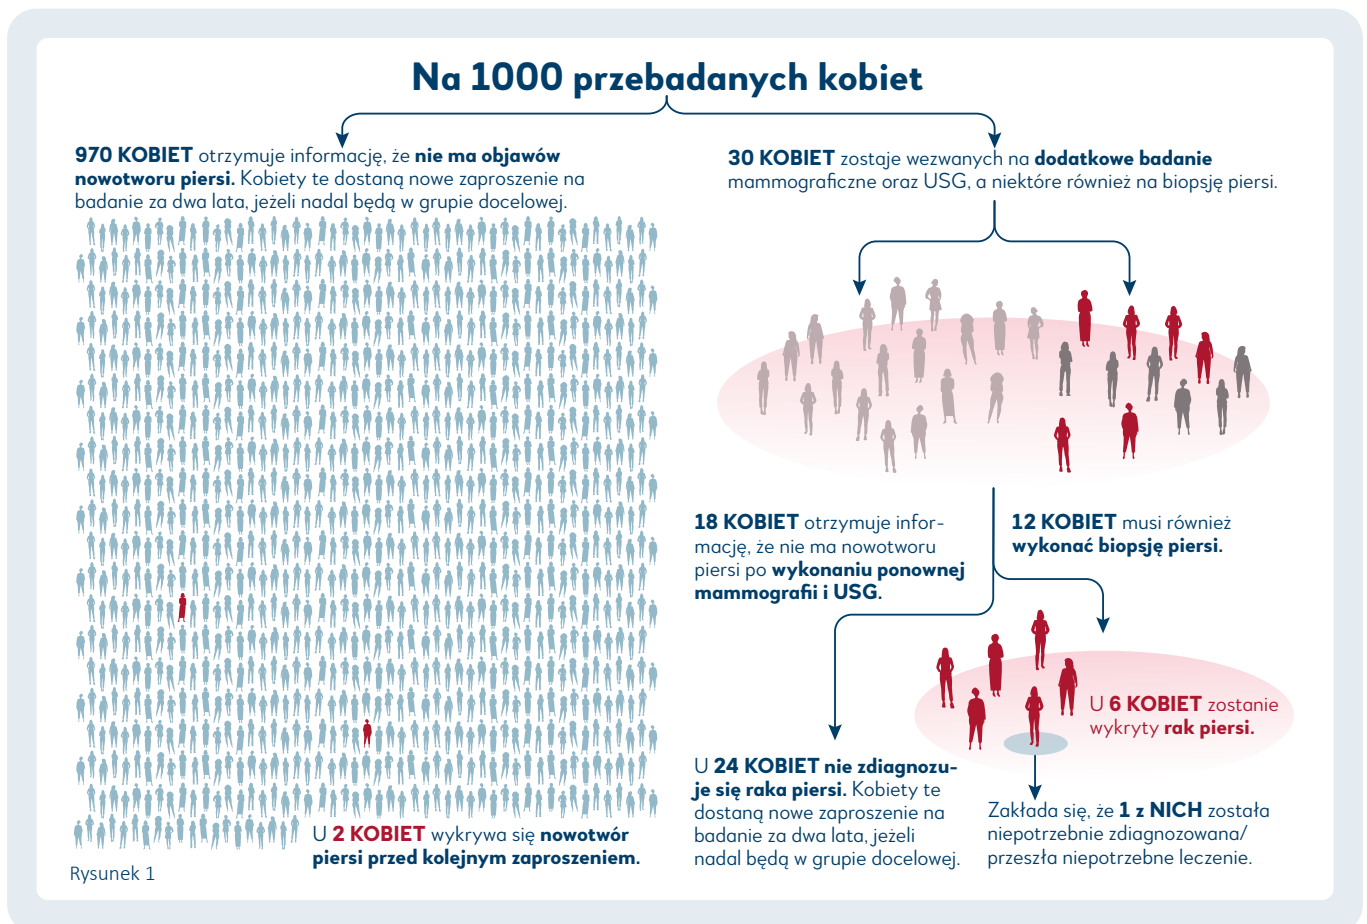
Na 1000 przebadanych kobiet

970 KOBIET otrzymuje informację, że nie ma objawów nowotworu piersi. Kobiety te dostaną nowe zaproszenie na badanie za dwa lata, jeżeli nadal będą w grupie docelowej.

30 KOBIET zostaje wezwanych na dodatkowe badanie mammograficzne oraz USG, a niektóre również na biopsję piersi.

18 KOBIET otrzymuje informację, że nie ma nowotworu piersi po wykonaniu ponownej mammografii i USG.

12 KOBIET musi również wykonać biopsję piersi.

U 6 KOBIET zostanie wykryty rak piersi.

U 24 KOBIET nie zdiagnozuje się raka piersi. Kobiety te dostaną nowe zaproszenie na badanie za dwa lata, jeżeli nadal będą w grupie docelowej.

Zakłada się, że 1 z NICH została niepotrzebnie zdiagnozowana/ przeszła niepotrzebne leczenie.

U 2 KOBIET wykrywa się nowotwór piersi przed kolejnym zaproszeniem.

Rysunek 1